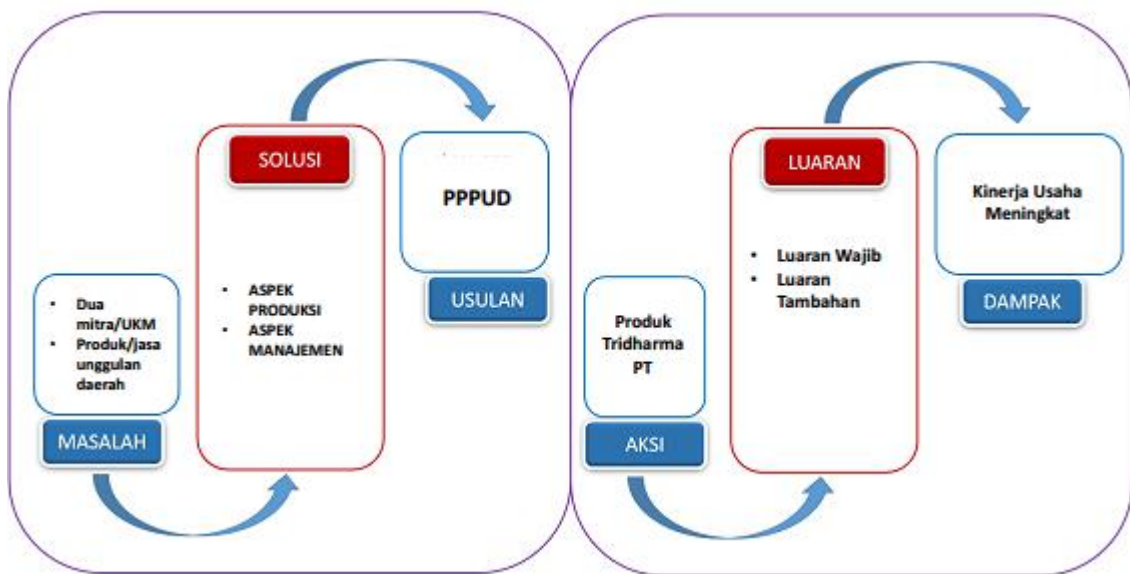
SOLUSI

PPPUD

USULAN

- Dua mitra/UKM
- Produk/jasa unggulan daerah

MASALAH

- ASPEK PRODUKSI
- ASPEK MANAJEMEN

LUARAN

Kinerja Usaha Meningkat

- Luaran Wajib
- Luaran Tambahan

DAMPAK

Produk Tridharma PT

AKSI